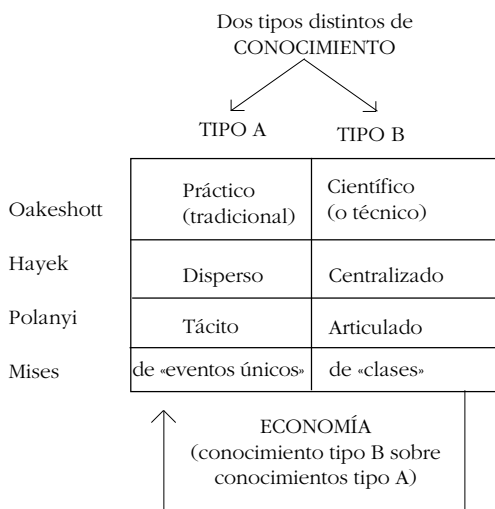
Dos tipos distintos de CONOCIMIENTO

|  | TIPO A | TIPO B |
|---|---|---|
| Oakeshott | Práctico (tradicional) | Científico (o técnico) |
| Hayek | Disperso | Centralizado |
| Polanyi | Tácito | Articulado |
| Mises | de «eventos únicos» | de «clases» |

ECONOMÍA (conocimiento tipo B sobre conocimientos tipo A)